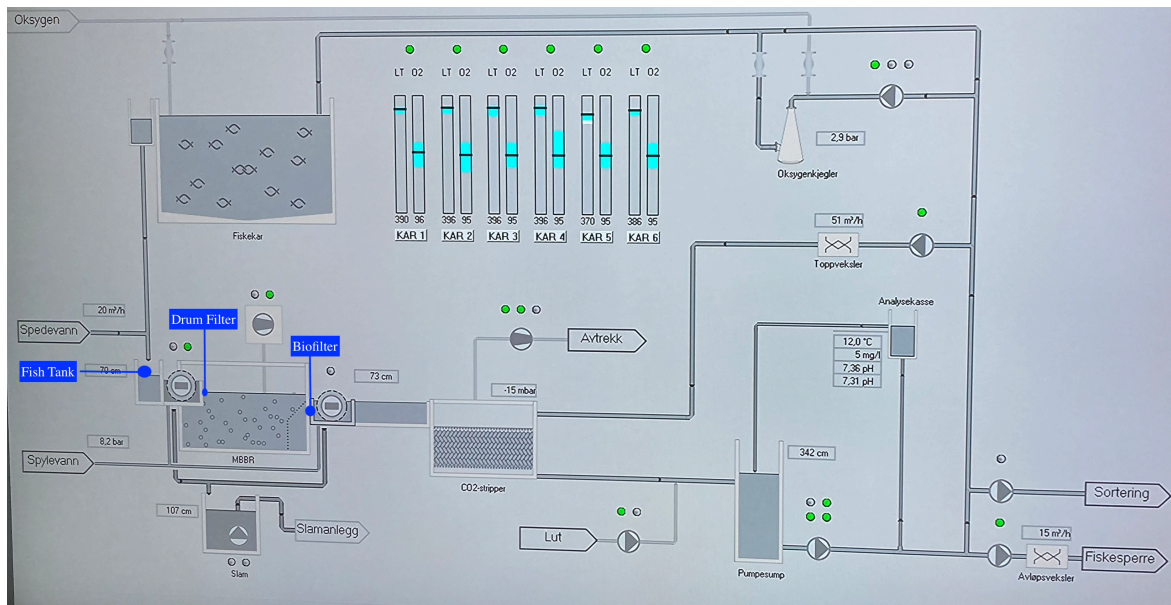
Oksygen

LT O2 LT O2 LT O2 LT O2 LT O2 LT O2

390 96 396 95 396 95 396 95 370 95 386 95

KAR 1 KAR 2 KAR 3 KAR 4 KAR 5 KAR 6

Fiskekar

2,9 bar

Oksygenkjegler

51 m³/h

Toppveksler

20 m³/h

Spedevann

Drum Filter

Biofilter

Fish Tank

70 cm

73 cm

Avtrekk

-15 mbar

Analysekasse

12,0 °C
5 mg/l
7,36 pH
7,31 pH

8,2 bar

Spylevann

MBBR

CO2-stripper

342 cm

Sortering

107 cm

Slamanlegg

Slam

Lut

Pumpesump

15 m³/h

Fiskesperre

Avløpsveksler